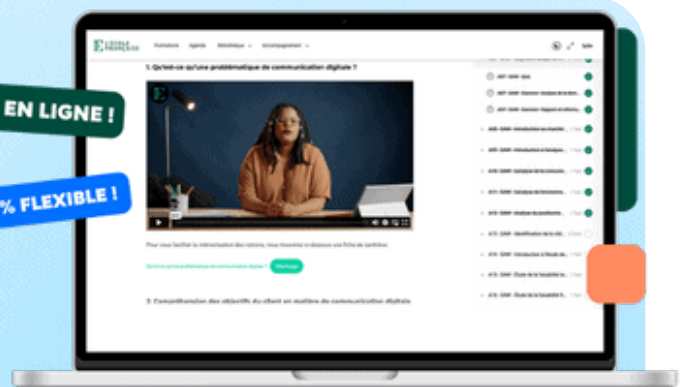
EN LIGNE !

% FLEXIBLE !

L'ÉCOLE FRANÇAISE Formations Agenda Bibliothèque Accompagnement

1. Qu'est-ce qu'une problématique de communication digitale ?

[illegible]

Télécharger

2. Compréhension des objectifs du client en matière de communication digitale

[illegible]